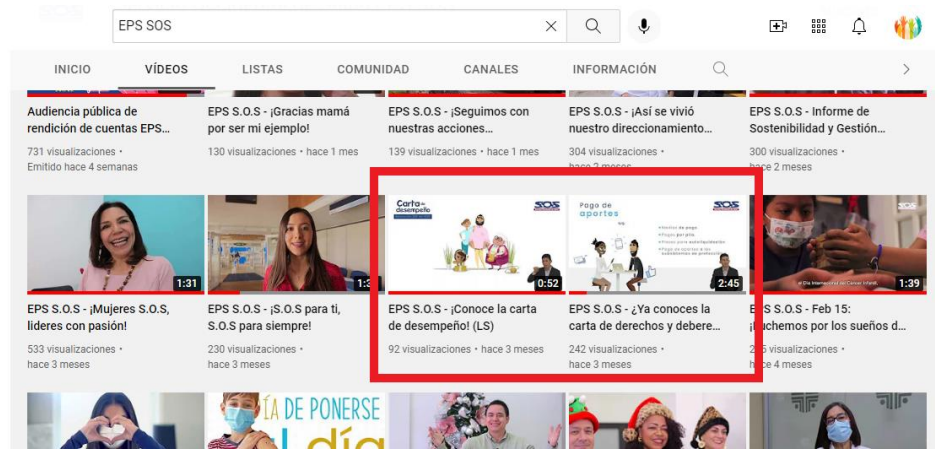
EPS SOS

INICIO VÍDEOS LISTAS COMUNIDAD CANALES INFORMACIÓN

Audiencia pública de rendición de cuentas EPS...
731 visualizaciones • Emitido hace 4 semanas

EPS S.O.S - ¡Gracias mamá por ser mi ejemplo!
130 visualizaciones • hace 1 mes

EPS S.O.S - ¡Seguimos con nuestras acciones...
139 visualizaciones • hace 1 mes

EPS S.O.S - ¡Así se vivió nuestro direccionamiento...
304 visualizaciones • hace 2 meses

EPS S.O.S - Informe de Sostenibilidad y Gestión...
300 visualizaciones • hace 2 meses

1:31
EPS S.O.S - ¡Mujeres S.O.S, líderes con pasión!
533 visualizaciones • hace 3 meses

1:3
EPS S.O.S - ¡S.O.S para ti, S.O.S para siempre!
230 visualizaciones • hace 3 meses

Carta de desempeño
SOS
0:52
EPS S.O.S - ¡Conoce la carta de desempeño! (LS)
92 visualizaciones • hace 3 meses

Pago de aportes
SOS
2:45
EPS S.O.S - ¿Ya conoces la carta de derechos y debere...
242 visualizaciones • hace 3 meses

1:39
E S.O.S - Feb 15: ¡ uchemos por los sueños d...
2 5 visualizaciones • hace 4 meses

ÍA DE PONERSE
L día